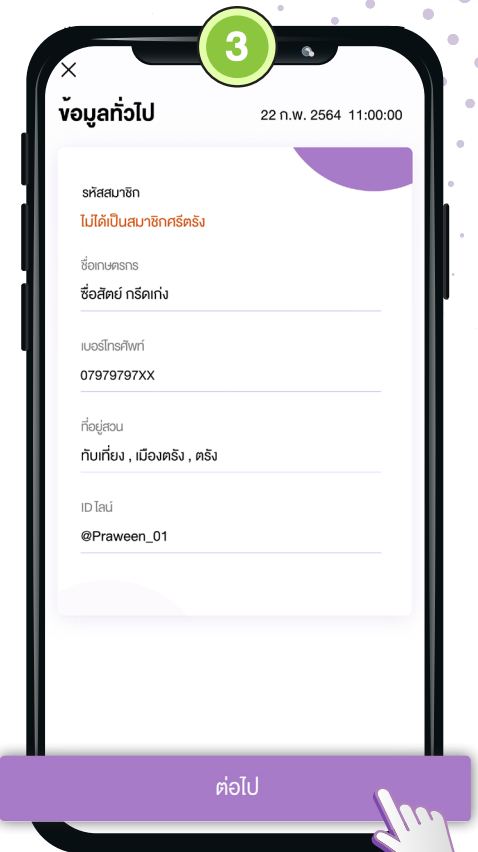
3

×

ข้อมูลทั่วไป 22 ก.พ. 2564 11:00:00

รหัสสมาชิก

ไม่ได้เป็นสมาชิกศรีตรัง

ชื่อเกษตรกร

ซื่อสัตย์ กรีดเก่ง

เบอร์โทรศัพท์

07979797XX

ที่อยู่สวน

ทับเที่ยง , เมืองตรัง , ตรัง

ID ไลน์

@Praween_01

ต่อไป